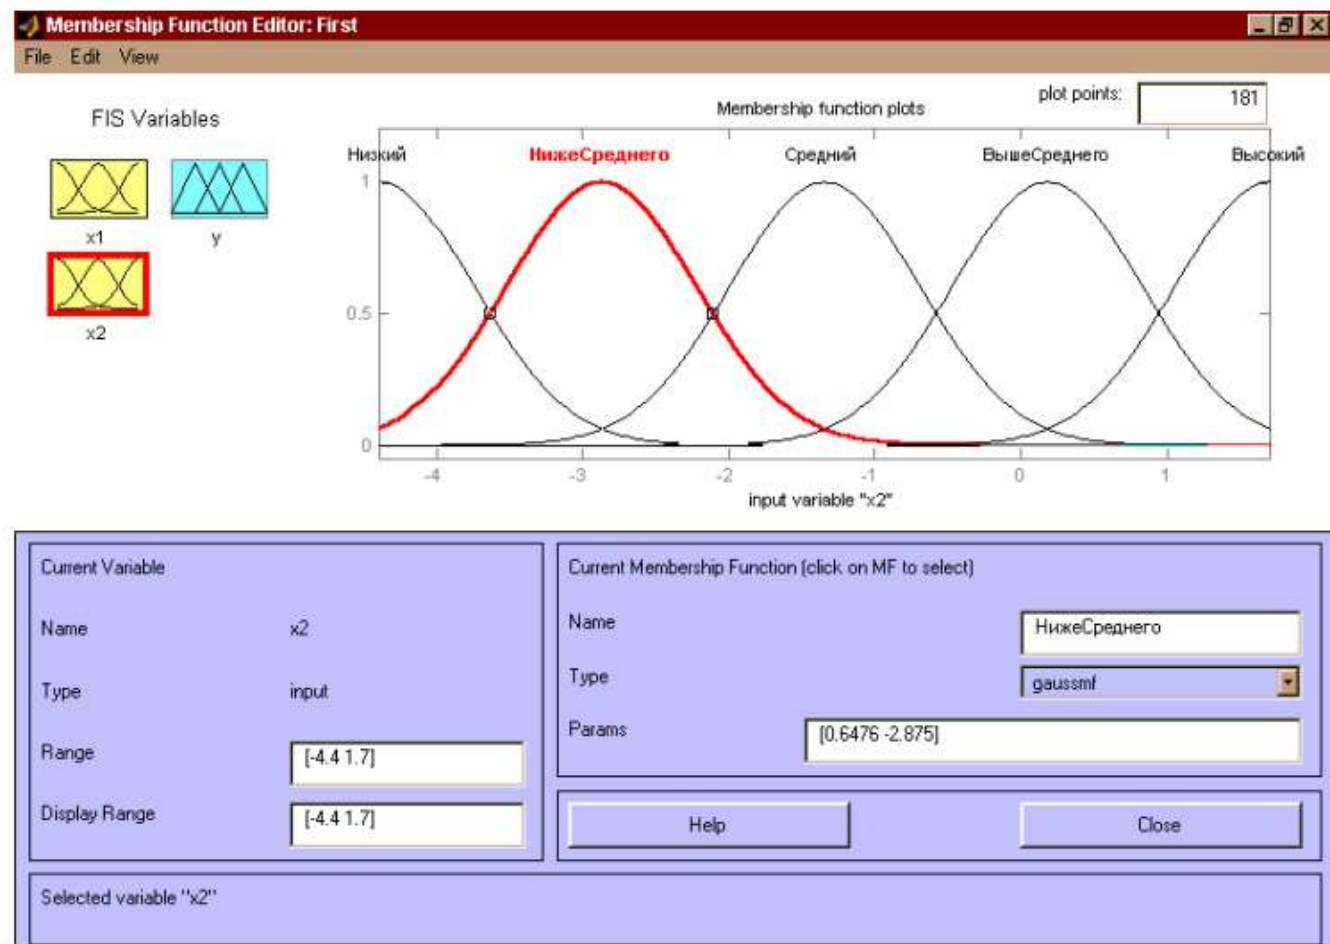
Membership Function Editor: First

File Edit View

FIS Variables

x1

y

x2

Membership function plots

plot points: 181

Низкий НижеСреднего Средний ВышеСреднего Высокий

1

0.5

0

-4 -3 -2 -1 0 1

input variable "x2"

Current Variable

Name x2

Type input

Range [-4.4 1.7]

Display Range [-4.4 1.7]

Current Membership Function (click on MF to select)

Name НижеСреднего

Type gaussmf

Params [0.6476 -2.875]

Help

Close

Selected variable "x2"